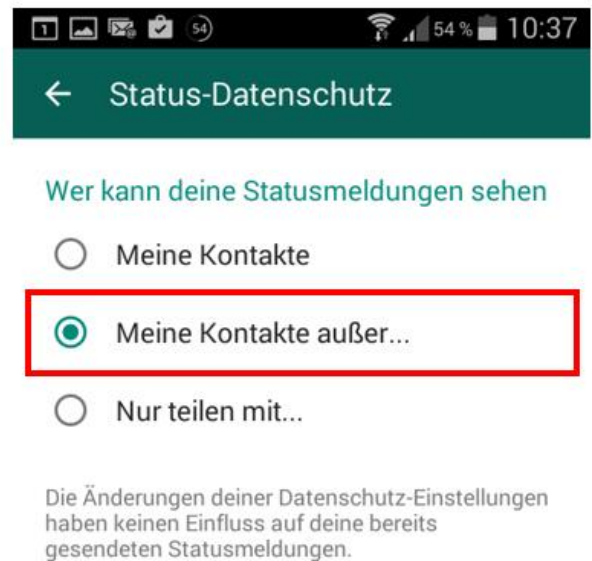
54 54 % 10:37

← Status-Datenschutz

Wer kann deine Statusmeldungen sehen

Meine Kontakte

Meine Kontakte außer...

Nur teilen mit...

Die Änderungen deiner Datenschutz-Einstellungen haben keinen Einfluss auf deine bereits gesendeten Statusmeldungen.